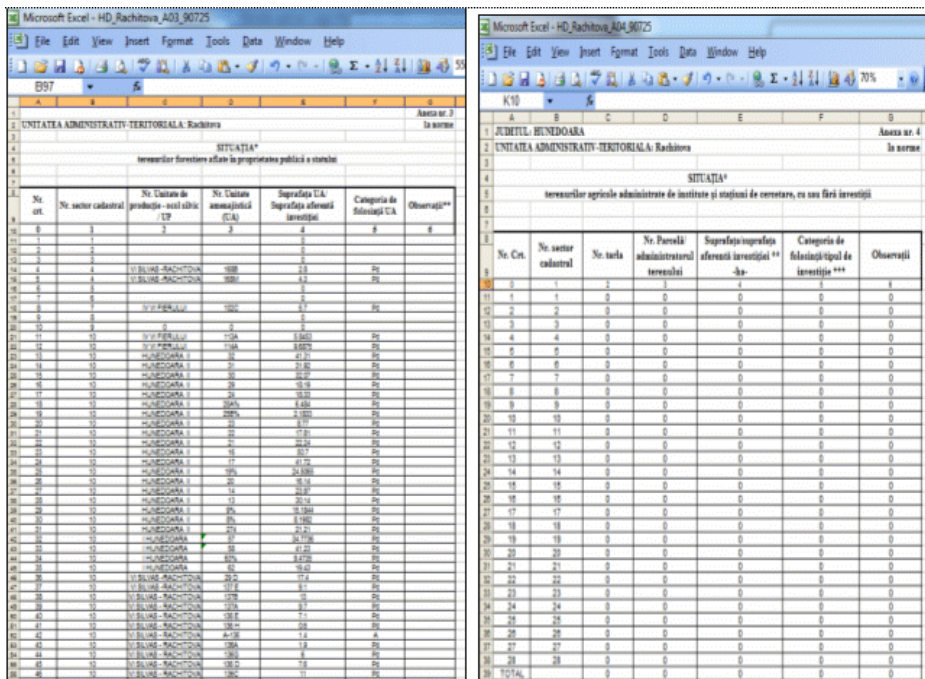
Microsoft Excel - HD_Rachitova_A03_90725

File Edit View Insert Format Tools Data Window Help

B97

Anexa nr. 3
la norme

UNITATEA ADMINISTRATIV-TERITORIALĂ: Rachitova

SITUAȚIA*
terenurilor forestiere aflate în proprietatea publică a statului

| Nr. crt. | Nr. sector cadastral | Nr. Unitate de producție - ocol silvic / UP | Nr. Unitate amenajistică (UA) | Suprafața UA/ Suprafața aferentă investiției | Categoria de folosință UA | Observații** |
|---|---|---|---|---|---|---|
| 0 | 1 | 2 | 3 | 4 | 5 | 6 |

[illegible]

Microsoft Excel - HD_Rachitova_A04_90725

File Edit View Insert Format Tools Data Window Help

70%

K10

JUDEȚUL: HUNEDOARA
Anexa nr. 4

UNITATEA ADMINISTRATIV-TERITORIALĂ: Rachitova
la norme

SITUAȚIA*
terenurilor agricole administrate de institute și stațiuni de cercetare, cu sau fără investiții

| Nr. Crt. | Nr. sector cadastral | Nr. tarla | Nr. Parcelă/ administratorul terenului | Suprafața/suprafața aferentă investiției ** -ha- | Categoria de folosință/tipul de investiție *** | Observații |
|---|---|---|---|---|---|---|
| 0 | 1 | 2 | 3 | 4 | 5 | 6 |
| 1 | 1 | 0 | 0 | 0 | 0 | 0 |
| 2 | 2 | 0 | 0 | 0 | 0 | 0 |
| 3 | 3 | 0 | 0 | 0 | 0 | 0 |
| 4 | 4 | 0 | 0 | 0 | 0 | 0 |
| 5 | 5 | 0 | 0 | 0 | 0 | 0 |
| 6 | 6 | 0 | 0 | 0 | 0 | 0 |
| 7 | 7 | 0 | 0 | 0 | 0 | 0 |
| 8 | 8 | 0 | 0 | 0 | 0 | 0 |
| 9 | 9 | 0 | 0 | 0 | 0 | 0 |
| 10 | 10 | 0 | 0 | 0 | 0 | 0 |
| 11 | 11 | 0 | 0 | 0 | 0 | 0 |
| 12 | 12 | 0 | 0 | 0 | 0 | 0 |
| 13 | 13 | 0 | 0 | 0 | 0 | 0 |
| 14 | 14 | 0 | 0 | 0 | 0 | 0 |
| 15 | 15 | 0 | 0 | 0 | 0 | 0 |
| 16 | 16 | 0 | 0 | 0 | 0 | 0 |
| 17 | 17 | 0 | 0 | 0 | 0 | 0 |
| 18 | 18 | 0 | 0 | 0 | 0 | 0 |
| 19 | 19 | 0 | 0 | 0 | 0 | 0 |
| 20 | 20 | 0 | 0 | 0 | 0 | 0 |
| 21 | 21 | 0 | 0 | 0 | 0 | 0 |
| 22 | 22 | 0 | 0 | 0 | 0 | 0 |
| 23 | 23 | 0 | 0 | 0 | 0 | 0 |
| 24 | 24 | 0 | 0 | 0 | 0 | 0 |
| 25 | 25 | 0 | 0 | 0 | 0 | 0 |
| 26 | 26 | 0 | 0 | 0 | 0 | 0 |
| 27 | 27 | 0 | 0 | 0 | 0 | 0 |
| 28 | 28 | 0 | 0 | 0 | 0 | 0 |
| TOTAL | | 0 | 0 | 0 | 0 | 0 |